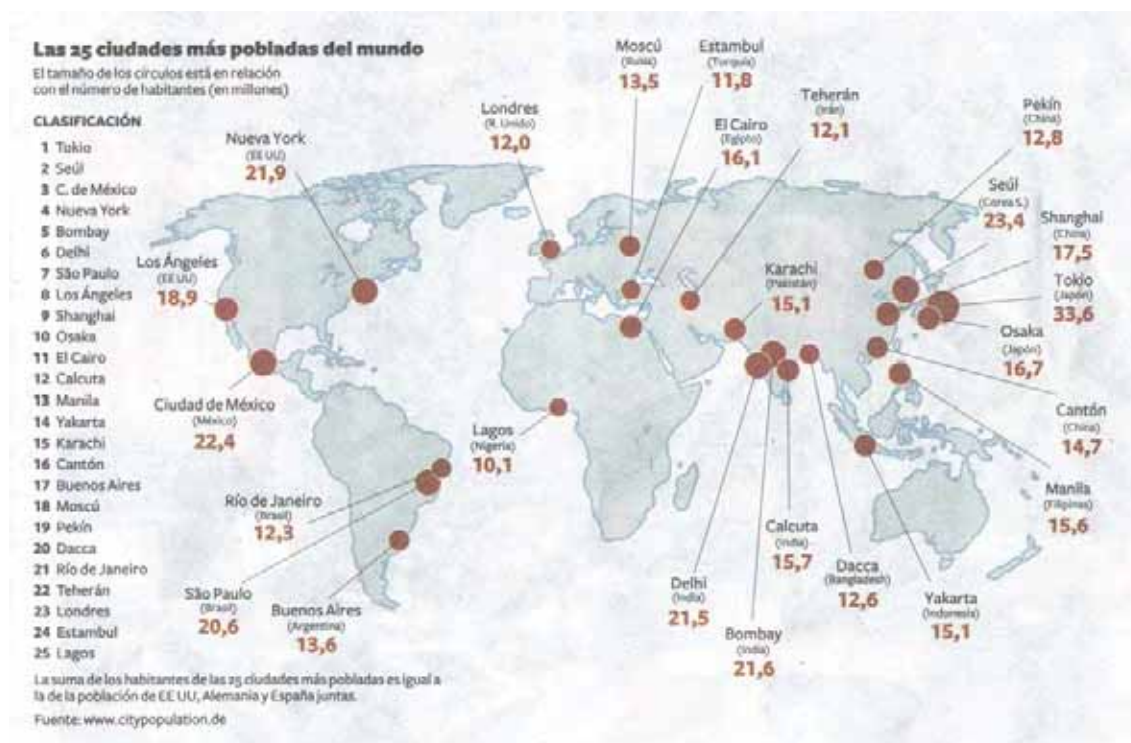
Las 25 ciudades más pobladas del mundo
El tamaño de los círculos está en relación con el número de habitantes (en millones)

CLASIFICACIÓN
1 Tokio
2 Seúl
3 C. de México
4 Nueva York
5 Bombay
6 Delhi
7 São Paulo
8 Los Ángeles
9 Shanghai
10 Osaka
11 El Cairo
12 Calcuta
13 Manila
14 Yakarta
15 Karachi
16 Cantón
17 Buenos Aires
18 Moscú
19 Pekín
20 Dacca
21 Río de Janeiro
22 Teherán
23 Londres
24 Estambul
25 Lagos

Nueva York (EE UU) 21,9

Los Ángeles (EE UU) 18,9

Ciudad de México (México) 22,4

Río de Janeiro (Brasil) 12,3

São Paulo (Brasil) 20,6

Buenos Aires (Argentina) 13,6

Londres (R. Unido) 12,0

Lagos (Nigeria) 10,1

Moscú (Rusia) 13,5

Estambul (Turquía) 11,8

El Cairo (Egipto) 16,1

Teherán (Irán) 12,1

Karachi (Pakistán) 15,1

Delhi (India) 21,5

Bombay (India) 21,6

Calcuta (India) 15,7

Dacca (Bangladesh) 12,6

Yakarta (Indonesia) 15,1

Pekín (China) 12,8

Seúl (Corea S.) 23,4

Shanghai (China) 17,5

Tokio (Japón) 33,6

Osaka (Japón) 16,7

Cantón (China) 14,7

Manila (Filipinas) 15,6

La suma de los habitantes de las 25 ciudades más pobladas es igual a la de la población de EE UU, Alemania y España juntas.

Fuente: www.citypopulation.de